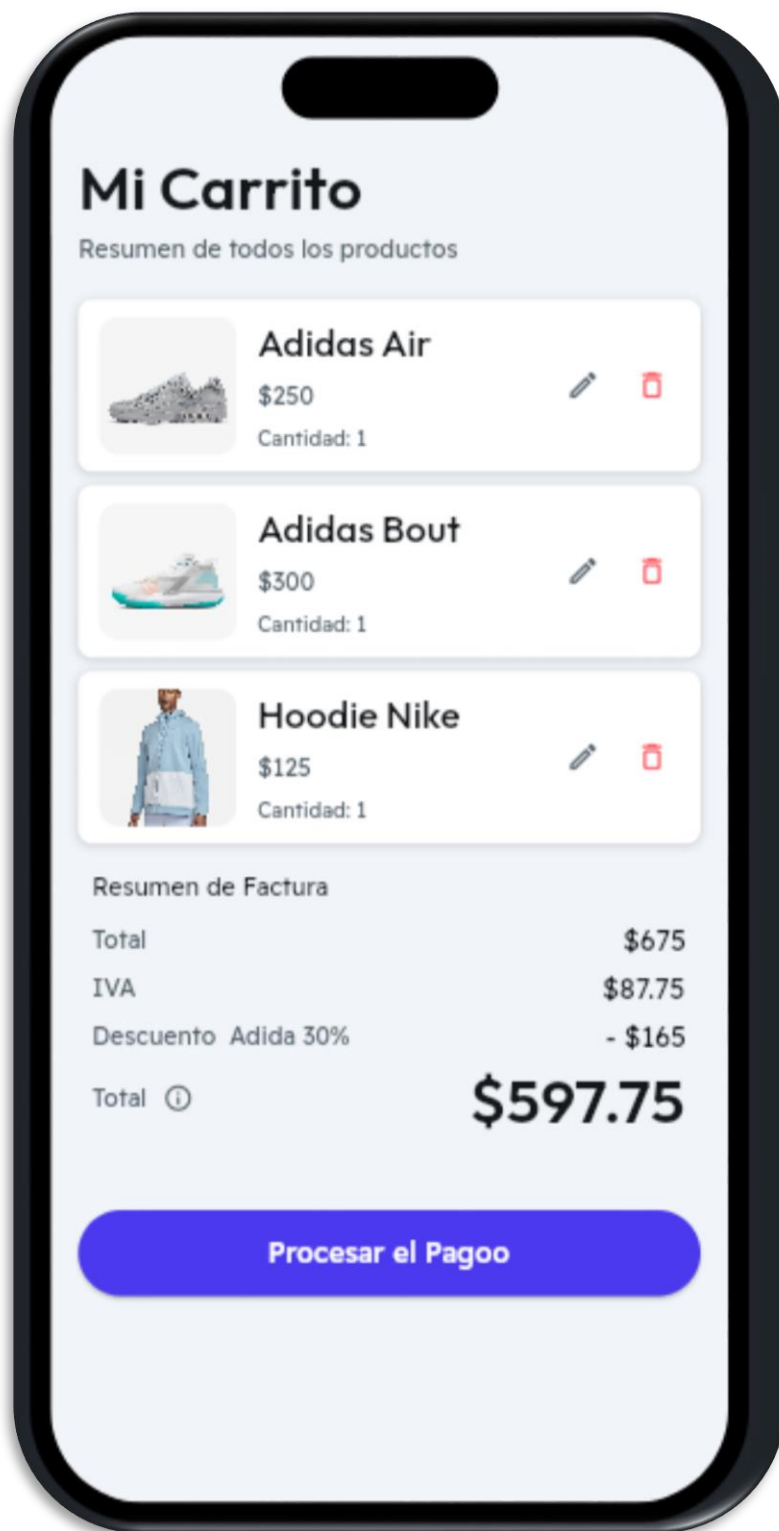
Mi Carrito

Resumen de todos los productos

Adidas Air

$250

Cantidad: 1

Adidas Bout

$300

Cantidad: 1

Hoodie Nike

$125

Cantidad: 1

Resumen de Factura

Total $675

IVA $87.75

Descuento Adida 30% - $165

Total $597.75

Procesar el Pagoo